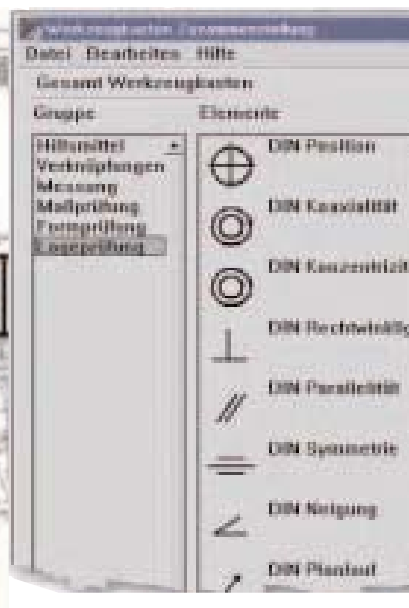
Werkzeugkasten Zusammenstellung

Datei Bearbeiten Hilfe

Gesamt Werkzeugkasten

Gruppe

Elemente

Hilfsmittel
Verknüpfungen
Messung
Maßprüfung
Formprüfung
Lageprüfung

DIN Position

DIN Koaxialität

DIN Konzentrizität

DIN Rechtwinklig

DIN Parallelität

DIN Symmetrie

DIN Neigung

DIN Planlauf